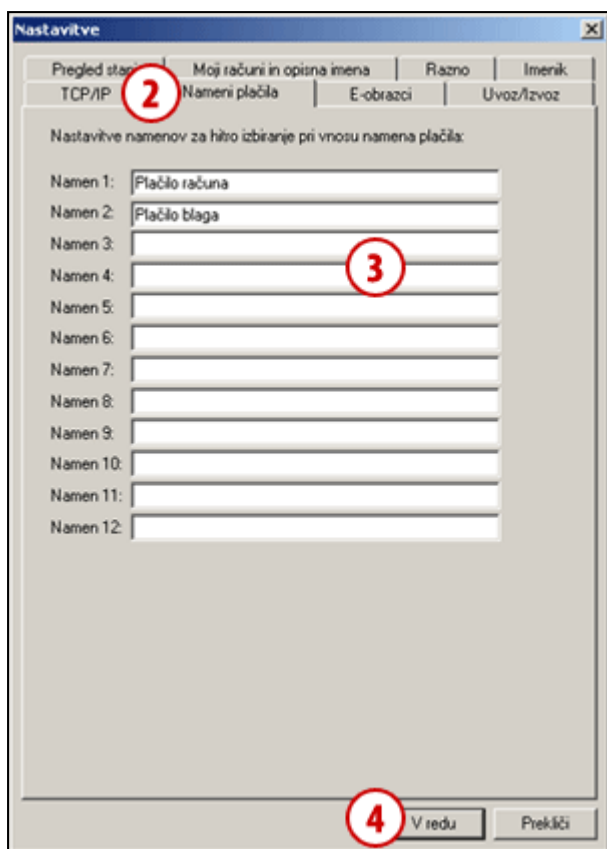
Nastavitve
×

Pregled stan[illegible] | Moji računi in opisna imena | Razno | Imenik
TCP/IP | Nameni plačila | E-obrazci | Uvoz/Izvoz

2

Nastavitve namenov za hitro izbiranje pri vnosu namena plačila:

Namen 1: Plačilo računa
Namen 2: Plačilo blaga
Namen 3:
Namen 4:
Namen 5:
Namen 6:
Namen 7:
Namen 8:
Namen 9:
Namen 10:
Namen 11:
Namen 12:

3

4

V redu
Prekliči